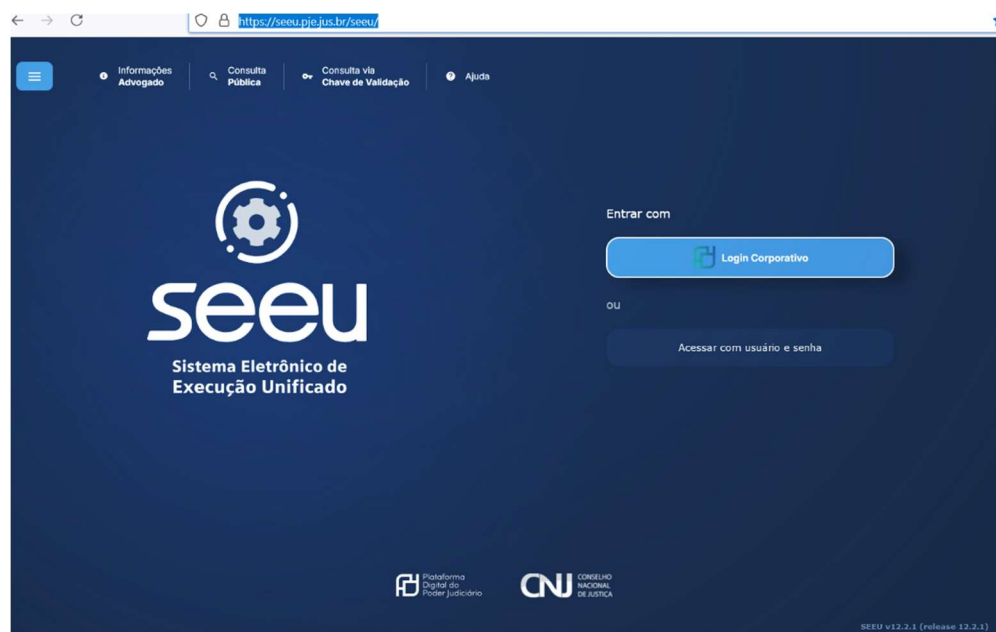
https://seeu.pje.jus.br/seeu/

Informações Advogado

Consulta Pública

Consulta via Chave de Validação

Ajuda

seeu

Sistema Eletrônico de Execução Unificado

Entrar com

Login Corporativo

ou

Acessar com usuário e senha

Plataforma Digital do Poder Judiciário

CNJ CONSELHO NACIONAL DE JUSTIÇA

SEEU v12.2.1 (release 12.2.1)